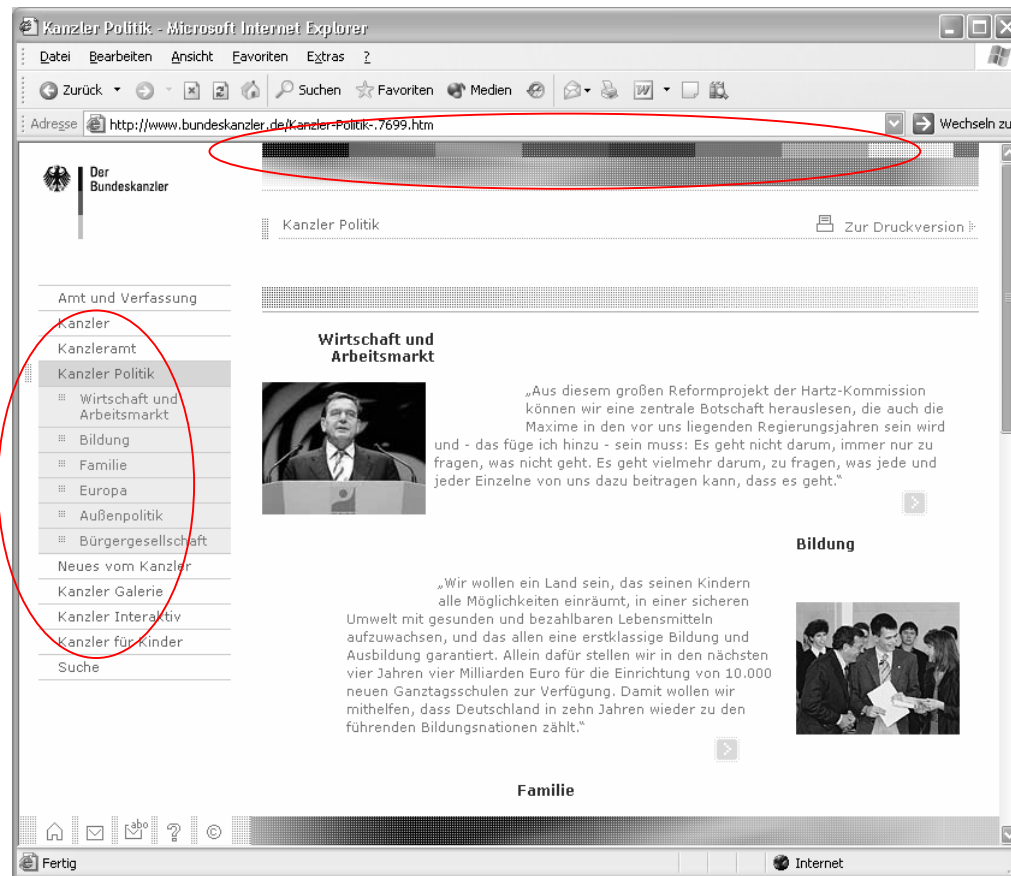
Kanzler Politik - Microsoft Internet Explorer

Datei Bearbeiten Ansicht Favoriten Extras ?

Zurück Suchen Favoriten Medien

Adresse http://www.bundeskanzler.de/Kanzler-Politik-.7699.htm Wechseln zu

Der Bundeskanzler

Kanzler Politik Zur Druckversion

Amt und Verfassung
Kanzler
Kanzleramt
Kanzler Politik
Wirtschaft und Arbeitsmarkt
Bildung
Familie
Europa
Außenpolitik
Bürgergesellschaft
Neues vom Kanzler
Kanzler Galerie
Kanzler Interaktiv
Kanzler für Kinder
Suche

Wirtschaft und Arbeitsmarkt

„Aus diesem großen Reformprojekt der Hartz-Kommission können wir eine zentrale Botschaft herauslesen, die auch die Maxime in den vor uns liegenden Regierungsjahren sein wird und - das füge ich hinzu - sein muss: Es geht nicht darum, immer nur zu fragen, was nicht geht. Es geht vielmehr darum, zu fragen, was jede und jeder Einzelne von uns dazu beitragen kann, dass es geht."

Bildung

„Wir wollen ein Land sein, das seinen Kindern alle Möglichkeiten einräumt, in einer sicheren Umwelt mit gesunden und bezahlbaren Lebensmitteln aufzuwachsen, und das allen eine erstklassige Bildung und Ausbildung garantiert. Allein dafür stellen wir in den nächsten vier Jahren vier Milliarden Euro für die Einrichtung von 10.000 neuen Ganztagsschulen zur Verfügung. Damit wollen wir mithelfen, dass Deutschland in zehn Jahren wieder zu den führenden Bildungsnationen zählt."

Familie

abo ? ©

Fertig Internet